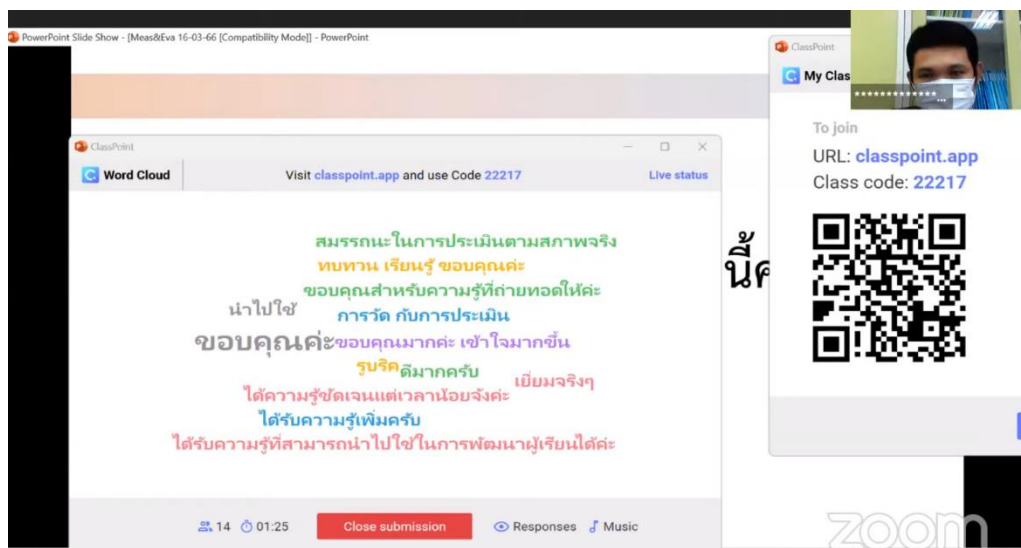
PowerPoint Slide Show - [Meas&Eva 16-03-66 [Compatibility Mode]] - PowerPoint

ClassPoint

Word Cloud

Visit classpoint.app and use Code 22217

Live status

สมรรถนะในการประเมินตามสภาพจริง
ทบทวน เรียนรู้ ขอบคุณค่ะ
ขอบคุณสำหรับความรู้ที่ถ่ายทอดให้ค่ะ
นำไปใช้
การวัด กับการประเมิน
ขอบคุณค่ะ
ขอบคุณมากค่ะ เข้าใจมากขึ้น
รูบริค
ดีมากครับ
เยี่ยมจริงๆ
ได้ความรู้ชัดเจนแต่เวลาน้อยจังค่ะ
ได้รับความรู้เพิ่มครับ
ได้รับความรู้ที่สามารถนำไปใช้ในการพัฒนาผู้เรียนได้ค่ะ

14 01:25 Close submission Responses Music

นี้ค

ClassPoint

My Clas

**************

To join
URL: classpoint.app
Class code: 22217

zoom